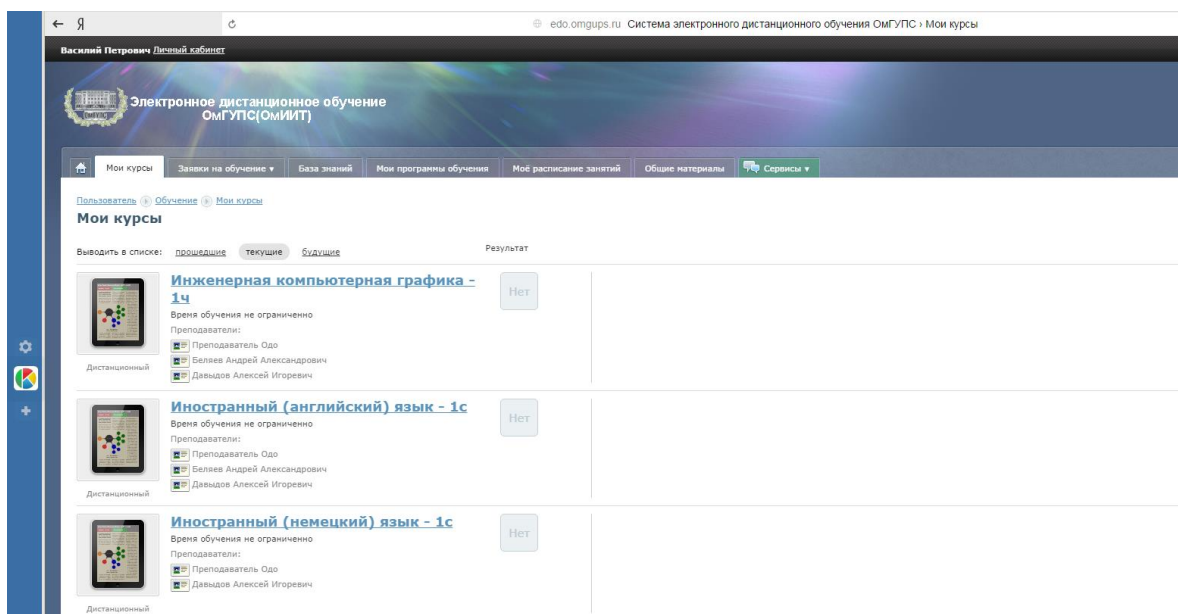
← Я

edo.omgups.ru Система электронного дистанционного обучения ОмГУПС › Мои курсы

Василий Петрович Личный кабинет

Электронное дистанционное обучение ОмГУПС(ОмИИТ)

Мои курсы | Заявки на обучение ▾ | База знаний | Мои программы обучения | Моё расписание занятий | Общие материалы | Сервисы ▾

Пользователь › Обучение › Мои курсы

Мои курсы

Выводить в списке: прошедшие текущие будущие

Результат

Инженерная компьютерная графика - 1ч
Время обучения не ограничено
Преподаватели:
Преподаватель Одо
Беляев Андрей Александрович
Давыдов Алексей Игоревич
Дистанционный
Нет

Иностранный (английский) язык - 1с
Время обучения не ограничено
Преподаватели:
Преподаватель Одо
Беляев Андрей Александрович
Давыдов Алексей Игоревич
Дистанционный
Нет

Иностранный (немецкий) язык - 1с
Время обучения не ограничено
Преподаватели:
Преподаватель Одо
Давыдов Алексей Игоревич
Дистанционный
Нет